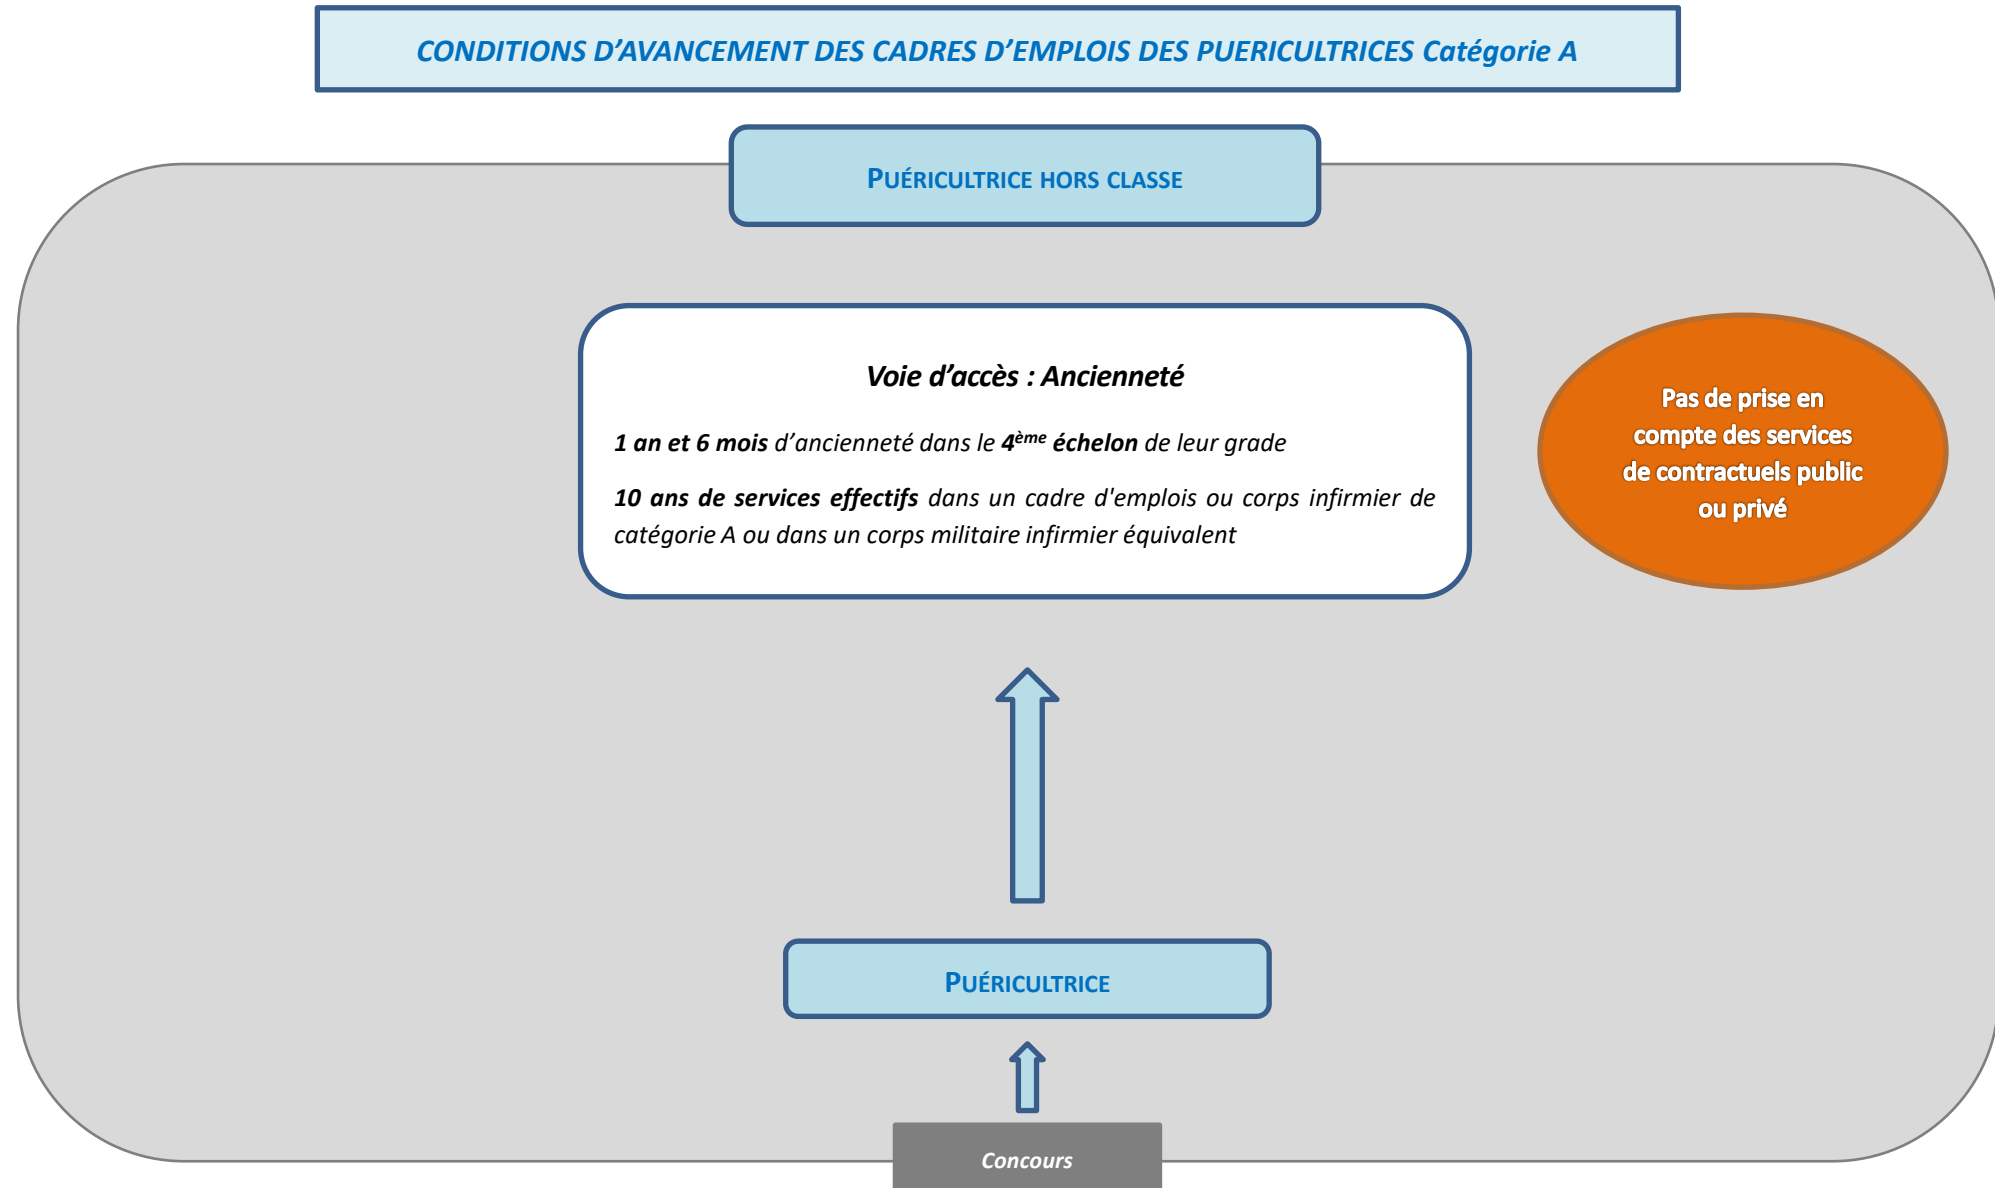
CONDITIONS D'AVANCEMENT DES CADRES D'EMPLOIS DES PUERICULTRICES Catégorie A

PUÉRICULTRICE HORS CLASSE

Voie d'accès : Ancienneté

1 an et 6 mois d'ancienneté dans le 4$^{ème}$ échelon de leur grade

10 ans de services effectifs dans un cadre d'emplois ou corps infirmier de catégorie A ou dans un corps militaire infirmier équivalent

Pas de prise en compte des services de contractuels public ou privé

PUÉRICULTRICE

Concours